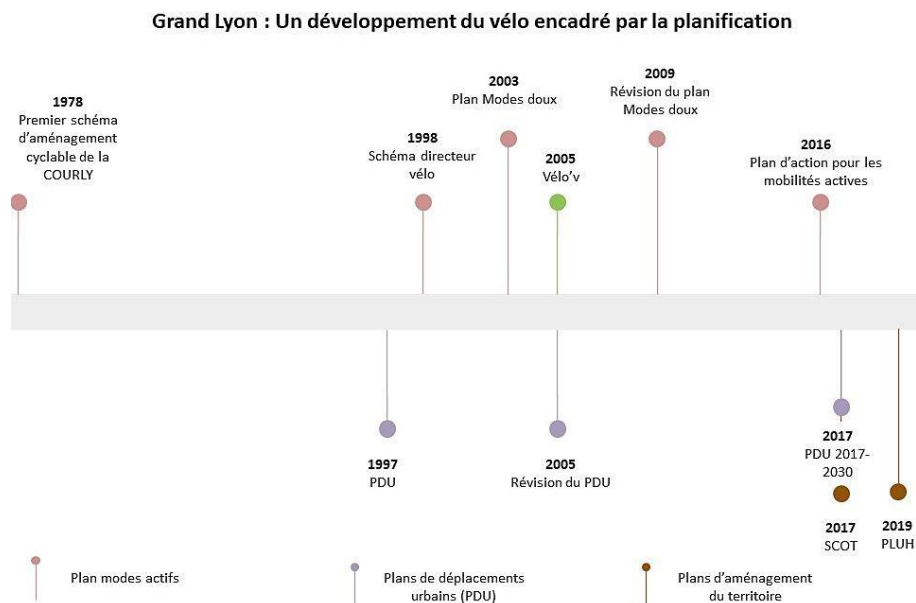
Grand Lyon : Un développement du vélo encadré par la planification

1978
Premier schéma d'aménagement cyclable de la COURLY

1998
Schéma directeur vélo

2003
Plan Modes doux

2005
Vélo'v

2009
Révision du plan Modes doux

2016
Plan d'action pour les mobilités actives

1997
PDU

2005
Révision du PDU

2017
PDU 2017-2030

2017
SCOT

2019
PLUH

Plan modes actifs

Plans de déplacements urbains (PDU)

Plans d'aménagement du territoire